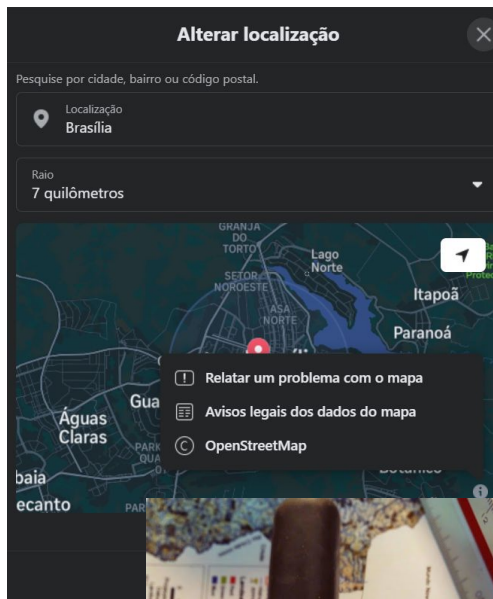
Alterar localização

Pesquise por cidade, bairro ou código postal.

Localização
Brasília

Raio
7 quilômetros

GRANJA DO TORTO
Lago Norte
SETOR NOROESTE
ASA NORTE
Itapoã
Paranoá
Águas Claras
Gua
baia
ecanto
PARK
Botânico

Relatar um problema com o mapa
Avisos legais dos dados do mapa
OpenStreetMap